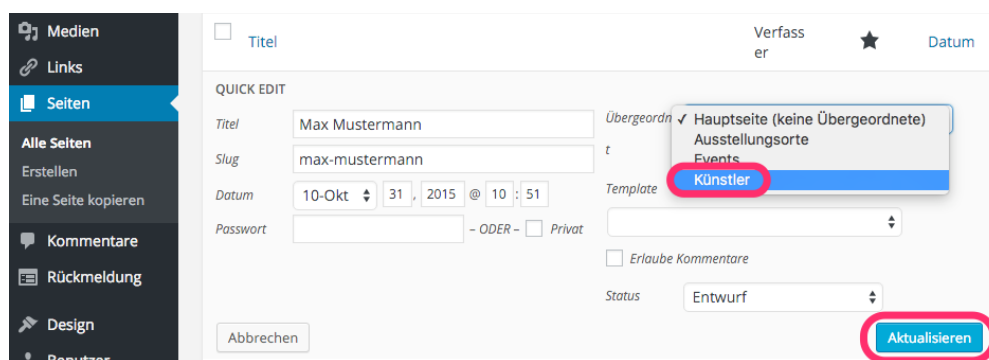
Medien
Links
Seiten
Alle Seiten
Erstellen
Eine Seite kopieren
Kommentare
Rückmeldung
Design
Benutzer

Titel
Verfasser
Datum

QUICK EDIT
Titel Max Mustermann
Slug max-mustermann
Datum 10-Okt 31 , 2015 @ 10 : 51
Passwort – ODER – Privat

Übergeordnet
✓ Hauptseite (keine Übergeordnete)
Ausstellungsorte
Events
Künstler
Template

Erlaube Kommentare
Status Entwurf

Abbrechen
Aktualisieren